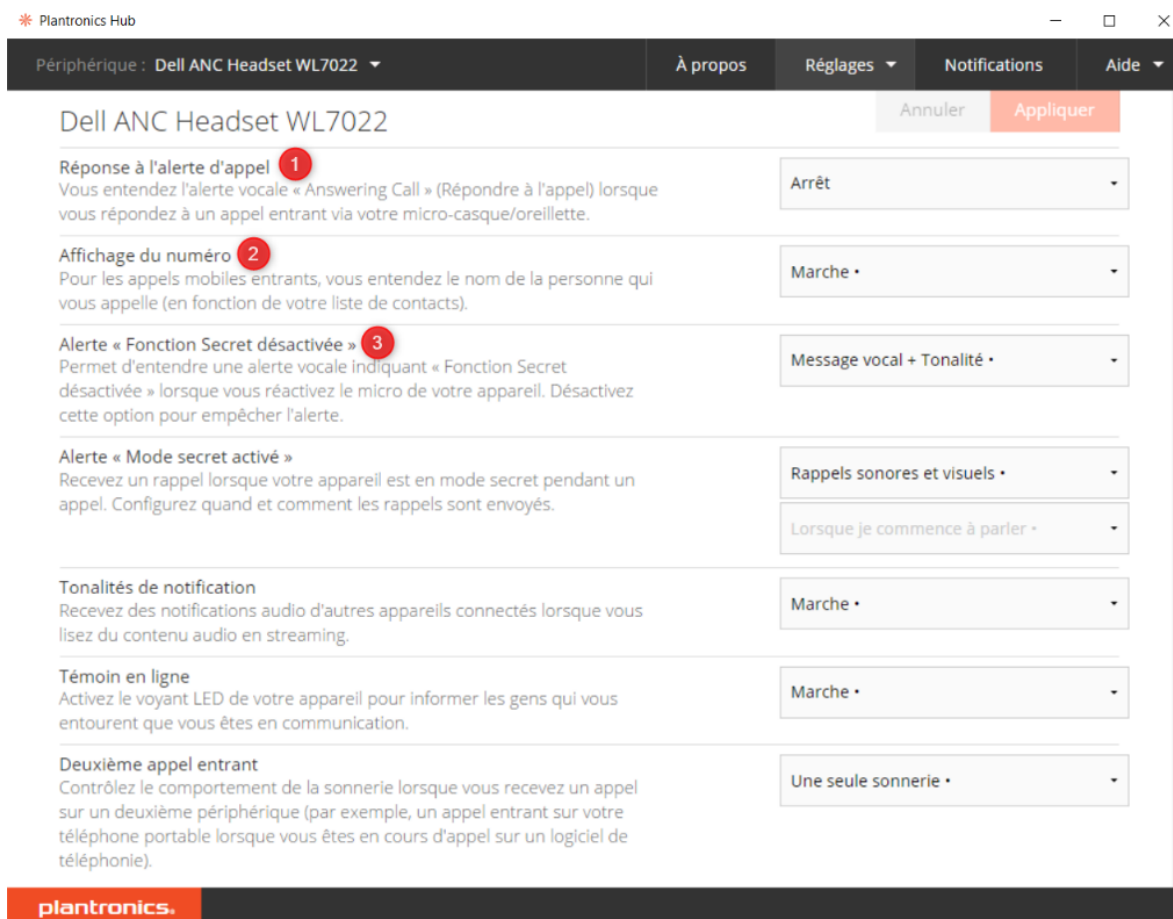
Plantronics Hub

Périphérique : Dell ANC Headset WL7022

À propos

Réglages

Notifications

Aide

Dell ANC Headset WL7022

Annuler

Appliquer

Réponse à l'alerte d'appel 1
Vous entendez l'alerte vocale « Answering Call » (Répondre à l'appel) lorsque vous répondez à un appel entrant via votre micro-casque/oreillette.

Arrêt

Affichage du numéro 2
Pour les appels mobiles entrants, vous entendez le nom de la personne qui vous appelle (en fonction de votre liste de contacts).

Marche •

Alerte « Fonction Secret désactivée » 3
Permet d'entendre une alerte vocale indiquant « Fonction Secret désactivée » lorsque vous réactivez le micro de votre appareil. Désactivez cette option pour empêcher l'alerte.

Message vocal + Tonalité •

Alerte « Mode secret activé »
Recevez un rappel lorsque votre appareil est en mode secret pendant un appel. Configurez quand et comment les rappels sont envoyés.

Rappels sonores et visuels •

Lorsque je commence à parler •

Tonalités de notification
Recevez des notifications audio d'autres appareils connectés lorsque vous lisez du contenu audio en streaming.

Marche •

Témoin en ligne
Activez le voyant LED de votre appareil pour informer les gens qui vous entourent que vous êtes en communication.

Marche •

Deuxième appel entrant
Contrôlez le comportement de la sonnerie lorsque vous recevez un appel sur un deuxième périphérique (par exemple, un appel entrant sur votre téléphone portable lorsque vous êtes en cours d'appel sur un logiciel de téléphonie).

Une seule sonnerie •

plantronics.